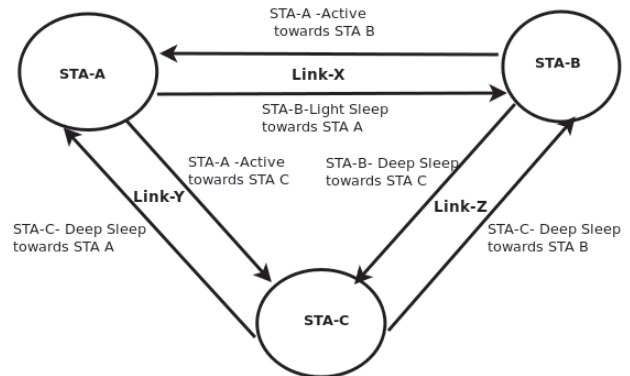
STA-A -Active towards STA B

STA-A

Link-X

STA-B

STA-B-Light Sleep towards STA A

STA-A -Active towards STA C

STA-B- Deep Sleep towards STA C

Link-Y

Link-Z

STA-C- Deep Sleep towards STA A

STA-C- Deep Sleep towards STA B

STA-C